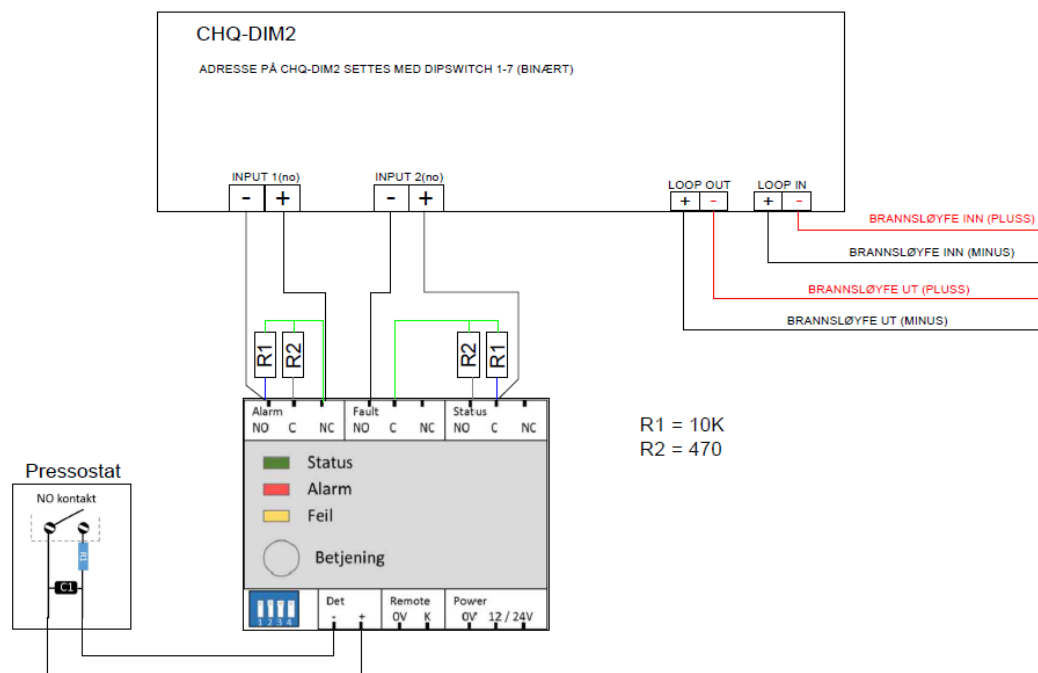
CHQ-DIM2

ADRESSE PÅ CHQ-DIM2 SETTES MED DIPSWITCH 1-7 (BINÆRT)

INPUT 1(no)
-
+

INPUT 2(no)
-
+

LOOP OUT
+
-

LOOP IN
+
-

BRANNSLØYFE INN (PLUSS)
BRANNSLØYFE INN (MINUS)
BRANNSLØYFE UT (PLUSS)
BRANNSLØYFE UT (MINUS)

R1
R2
R2
R1

Alarm
NO C NC
Fault
NO C NC
Status
NO C NC

R1 = 10K
R2 = 470

Status
Alarm
Feil
Betjening

Pressostat
NO kontakt
R1
C1

1 2 3 4
Det
- +
Remote
0V K
Power
0V 12 / 24V